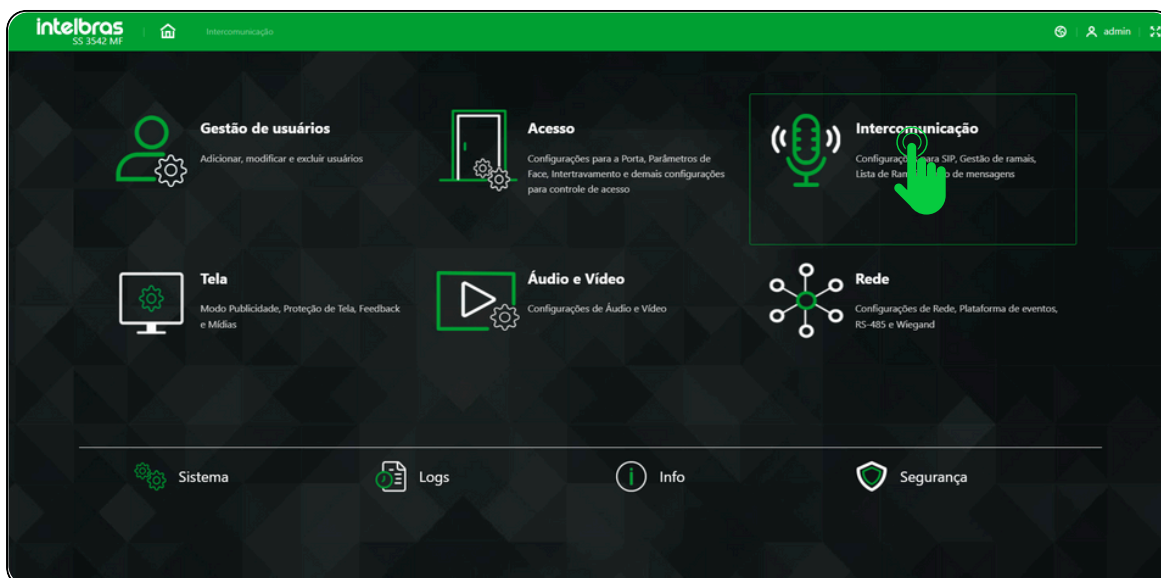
intelbras
SS 3542 MF

Intercomunicação

admin

Gestão de usuários
Adicionar, modificar e excluir usuários

Acesso
Configurações para a Porta, Parâmetros de Face, Intertravamento e demais configurações para controle de acesso

Intercom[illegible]unicação
Configuraç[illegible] para SIP, Gestão de ramais, Lista de Ram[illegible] de mensagens

Tela
Modo Publicidade, Proteção de Tela, Feedback e Mídias

Áudio e Vídeo
Configurações de Áudio e Vídeo

Rede
Configurações de Rede, Plataforma de eventos, RS-485 e Wiegand

Sistema

Logs

Info

Segurança